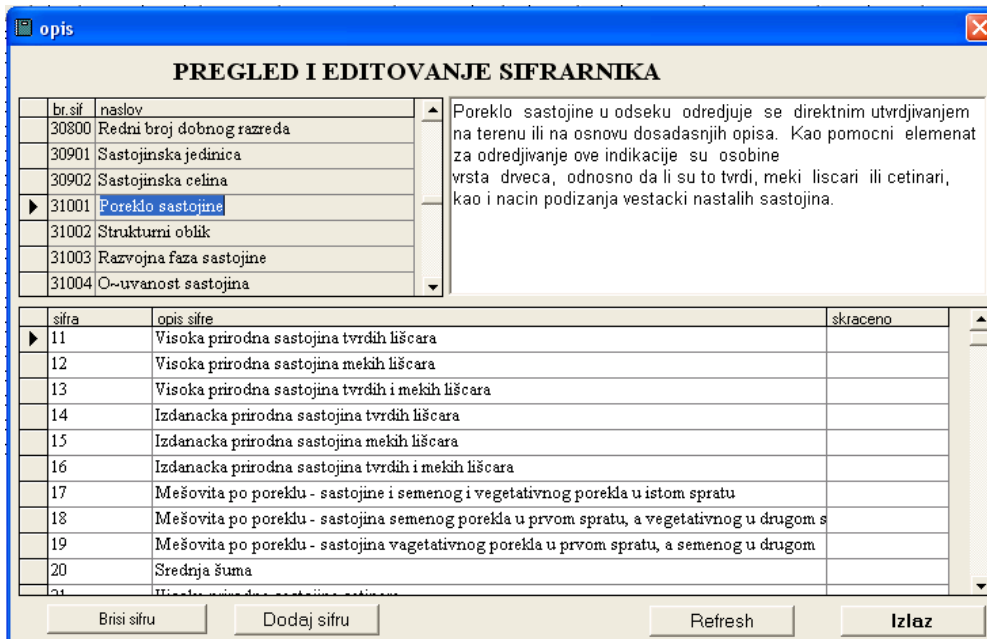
opis

PREGLED I EDITOVANJE SIFRARNIKA

| br.sif | naslov |
|---|---|
| 30800 | Redni broj dobnog razreda |
| 30901 | Sastojinska jedinica |
| 30902 | Sastojinska celina |
| 31001 | Poreklo sastojine |
| 31002 | Strukturni oblik |
| 31003 | Razvojna faza sastojine |
| 31004 | O~uvanost sastojina |

Poreklo sastojine u odseku odredjuje se direktnim utvrdjivanjem na terenu ili na osnovu dosadasnjih opisa. Kao pomocni elemenat za odredjivanje ove indikacije su osobine vrsta drveca, odnosno da li su to tvrdi, meki liscari ili cetinari, kao i nacin podizanja vestacki nastalih sastojina.

| sifra | opis sifre | skraceno |
|---|---|---|
| 11 | Visoka prirodna sastojina tvrdih lišcara | |
| 12 | Visoka prirodna sastojina mekih lišcara | |
| 13 | Visoka prirodna sastojina tvrdih i mekih lišcara | |
| 14 | Izdanacka prirodna sastojina tvrdih lišcara | |
| 15 | Izdanacka prirodna sastojina mekih lišcara | |
| 16 | Izdanacka prirodna sastojina tvrdih i mekih lišcara | |
| 17 | Mešovita po poreklu - sastojine i semenog i vegetativnog porekla u istom spratu | |
| 18 | Mešovita po poreklu - sastojina semenog porekla u prvom spratu, a vegetativnog u drugom s | |
| 19 | Mešovita po poreklu - sastojina vagetativnog porekla u prvom spratu, a semenog u drugom | |
| 20 | Srednja šuma | |
| 21 | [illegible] | |

Brisi sifru
Dodaj sifru
Refresh
Izlaz